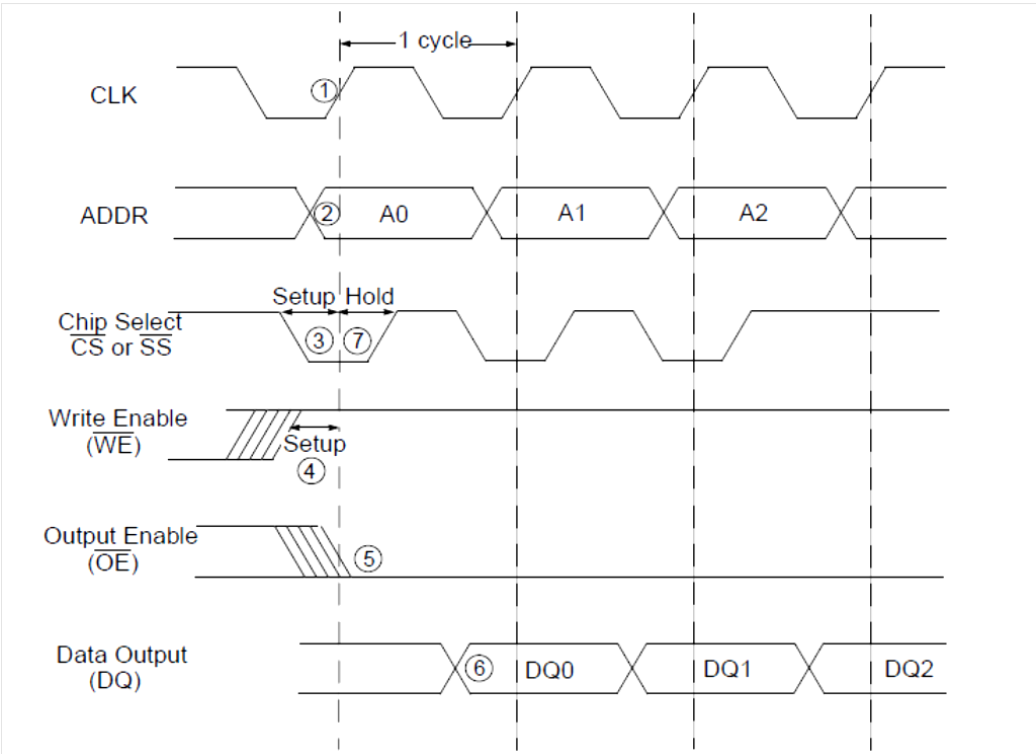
1 cycle

CLK ①

ADDR ② A0 A1 A2

Setup Hold

Chip Select
$\overline{CS}$ or $\overline{SS}$ ③ ⑦

Write Enable
($\overline{WE}$)
Setup
④

Output Enable
($\overline{OE}$) ⑤

Data Output
(DQ) ⑥ DQ0 DQ1 DQ2